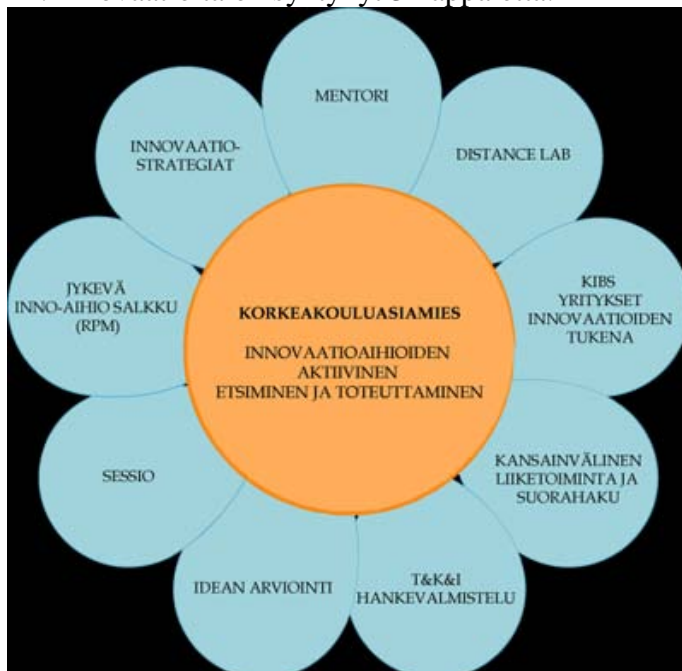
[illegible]

MENTORI

DISTANCE LAB

KIBS YRITYKSET INNOVAATIOIDEN TUKENA

KANSAINVÄLINEN LIIKETOIMINTA JA SUORAHAKU

T&K&I HANKEVALMISTELU

IDEAN ARVIOINTI

SESSIO

JYKEVÄ INNO-AIHIO SALKKU (RPM)

INNOVAATIO-STRATEGIAT

KORKEAKOULUASIAMIES

INNOVAATIOAIHIOIDEN AKTIIVINEN ETSIMINEN JA TOTEUTTAMINEN